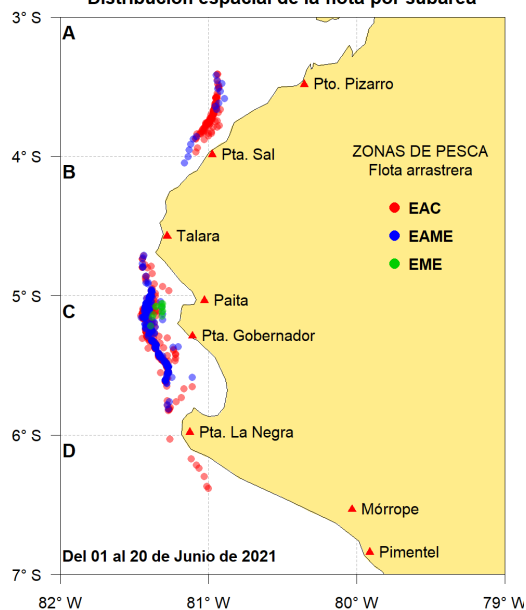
Distribución espacial de la flota por subárea

3° S
4° S
5° S
6° S
7° S

A
B
C
D

Pto. Pizarro
Pta. Sal
Talara
Paita
Pta. Gobernador
Pta. La Negra
Mórrope
Pimentel

ZONAS DE PESCA
Flota arrastrera

EAC
EAME
EME

Del 01 al 20 de Junio de 2021

82° W
81° W
80° W
79° W